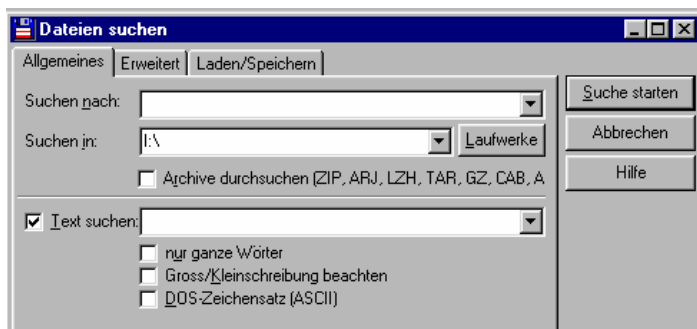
Dateien suchen

Allgemeines | Erweitert | Laden/Speichern

Suchen nach:

Suchen in: I:\

Laufwerke

Archive durchsuchen (ZIP, ARJ, LZH, TAR, GZ, CAB, A

Text suchen:

nur ganze Wörter

Gross/Kleinschreibung beachten

DOS-Zeichensatz (ASCII)

Suche starten

Abbrechen

Hilfe